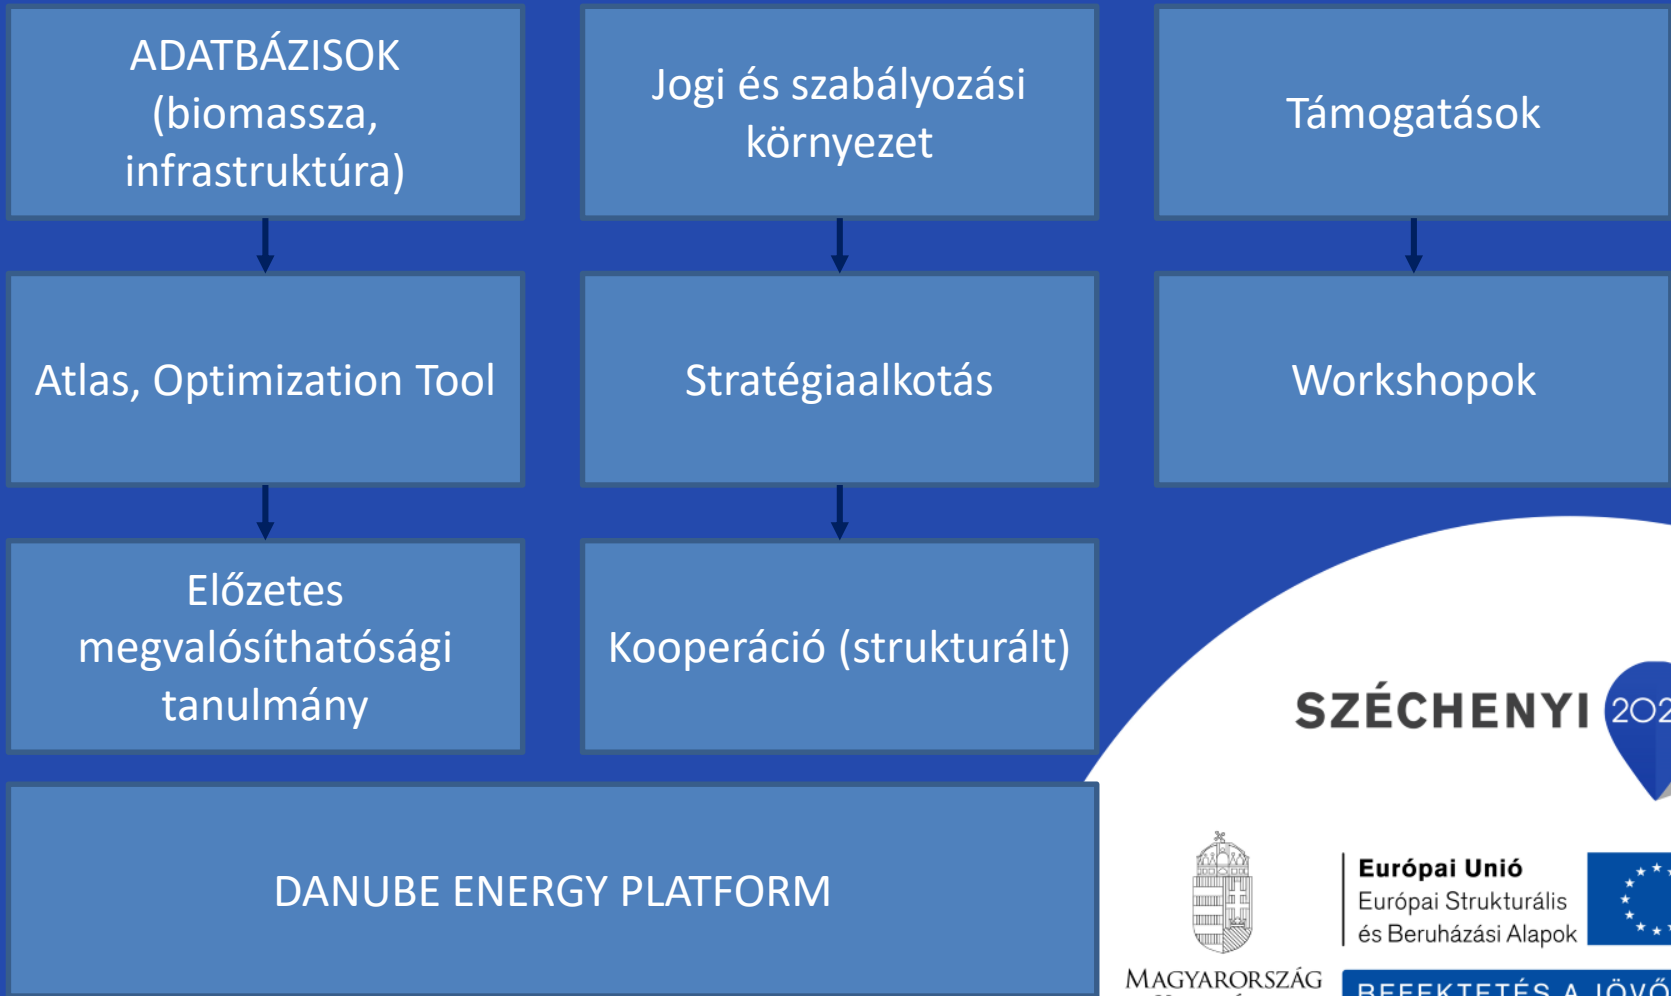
ADATBÁZISOK (biomassza, infrastruktúra)

Jogi és szabályozási környezet

Támogatások

Atlas, Optimization Tool

Stratégiaalkotás

Workshopok

Előzetes megvalósíthatósági tanulmány

Kooperáció (strukturált)

DANUBE ENERGY PLATFORM

SZÉCHENYI 202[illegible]

MAGYARORSZÁG

Európai Unió
Európai Strukturális és Beruházási Alapok

BEFEKTETÉS A JÖVŐ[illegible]